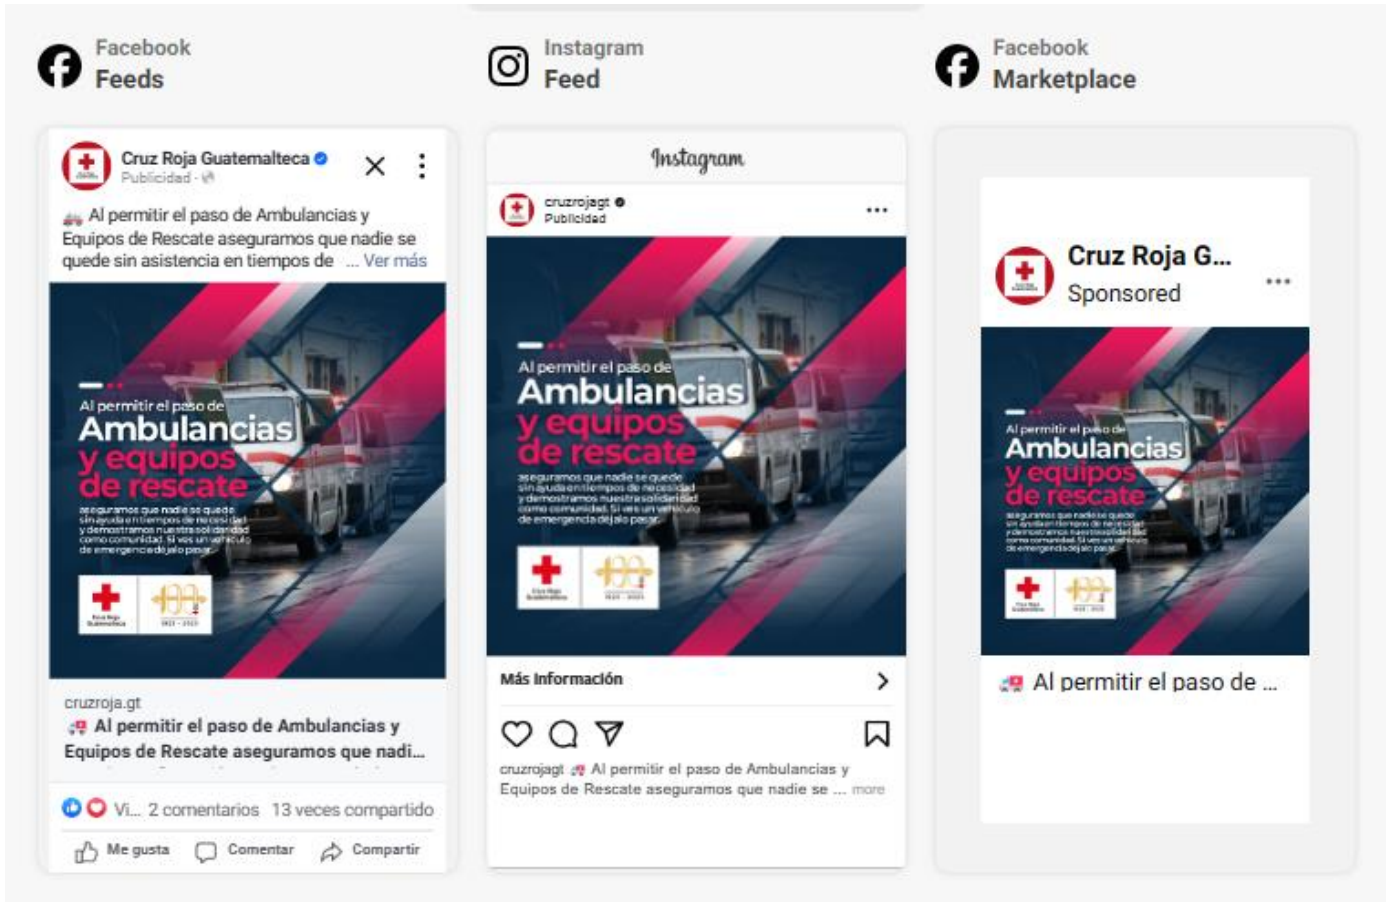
Facebook
Feeds

Cruz Roja Guatemalteca
Publicidad ·

Al permitir el paso de Ambulancias y Equipos de Rescate aseguramos que nadie se quede sin asistencia en tiempos de ... Ver más

Al permitir el paso de
Ambulancias
y equipos
de rescate
aseguramos que nadie se quede sin ayuda en tiempos de necesidad y demostramos nuestra solidaridad como comunidad. Si ves un vehículo de emergencia déjalo pasar.

cruzroja.gt
Al permitir el paso de Ambulancias y Equipos de Rescate aseguramos que nadi...

Vi... 2 comentarios 13 veces compartido

Me gusta Comentar Compartir

Instagram
Feed

Instagram

cruzrojagt
Publicidad

Al permitir el paso de
Ambulancias
y equipos
de rescate
aseguramos que nadie se quede sin ayuda en tiempos de necesidad y demostramos nuestra solidaridad como comunidad. Si ves un vehículo de emergencia déjalo pasar.

Más información

cruzrojagt Al permitir el paso de Ambulancias y Equipos de Rescate aseguramos que nadie se ... more

Facebook
Marketplace

Cruz Roja G...
Sponsored

Al permitir el paso de
Ambulancias
y equipos
de rescate
aseguramos que nadie se quede sin ayuda en tiempos de necesidad y demostramos nuestra solidaridad como comunidad. Si ves un vehículo de emergencia déjalo pasar.

Al permitir el paso de ...